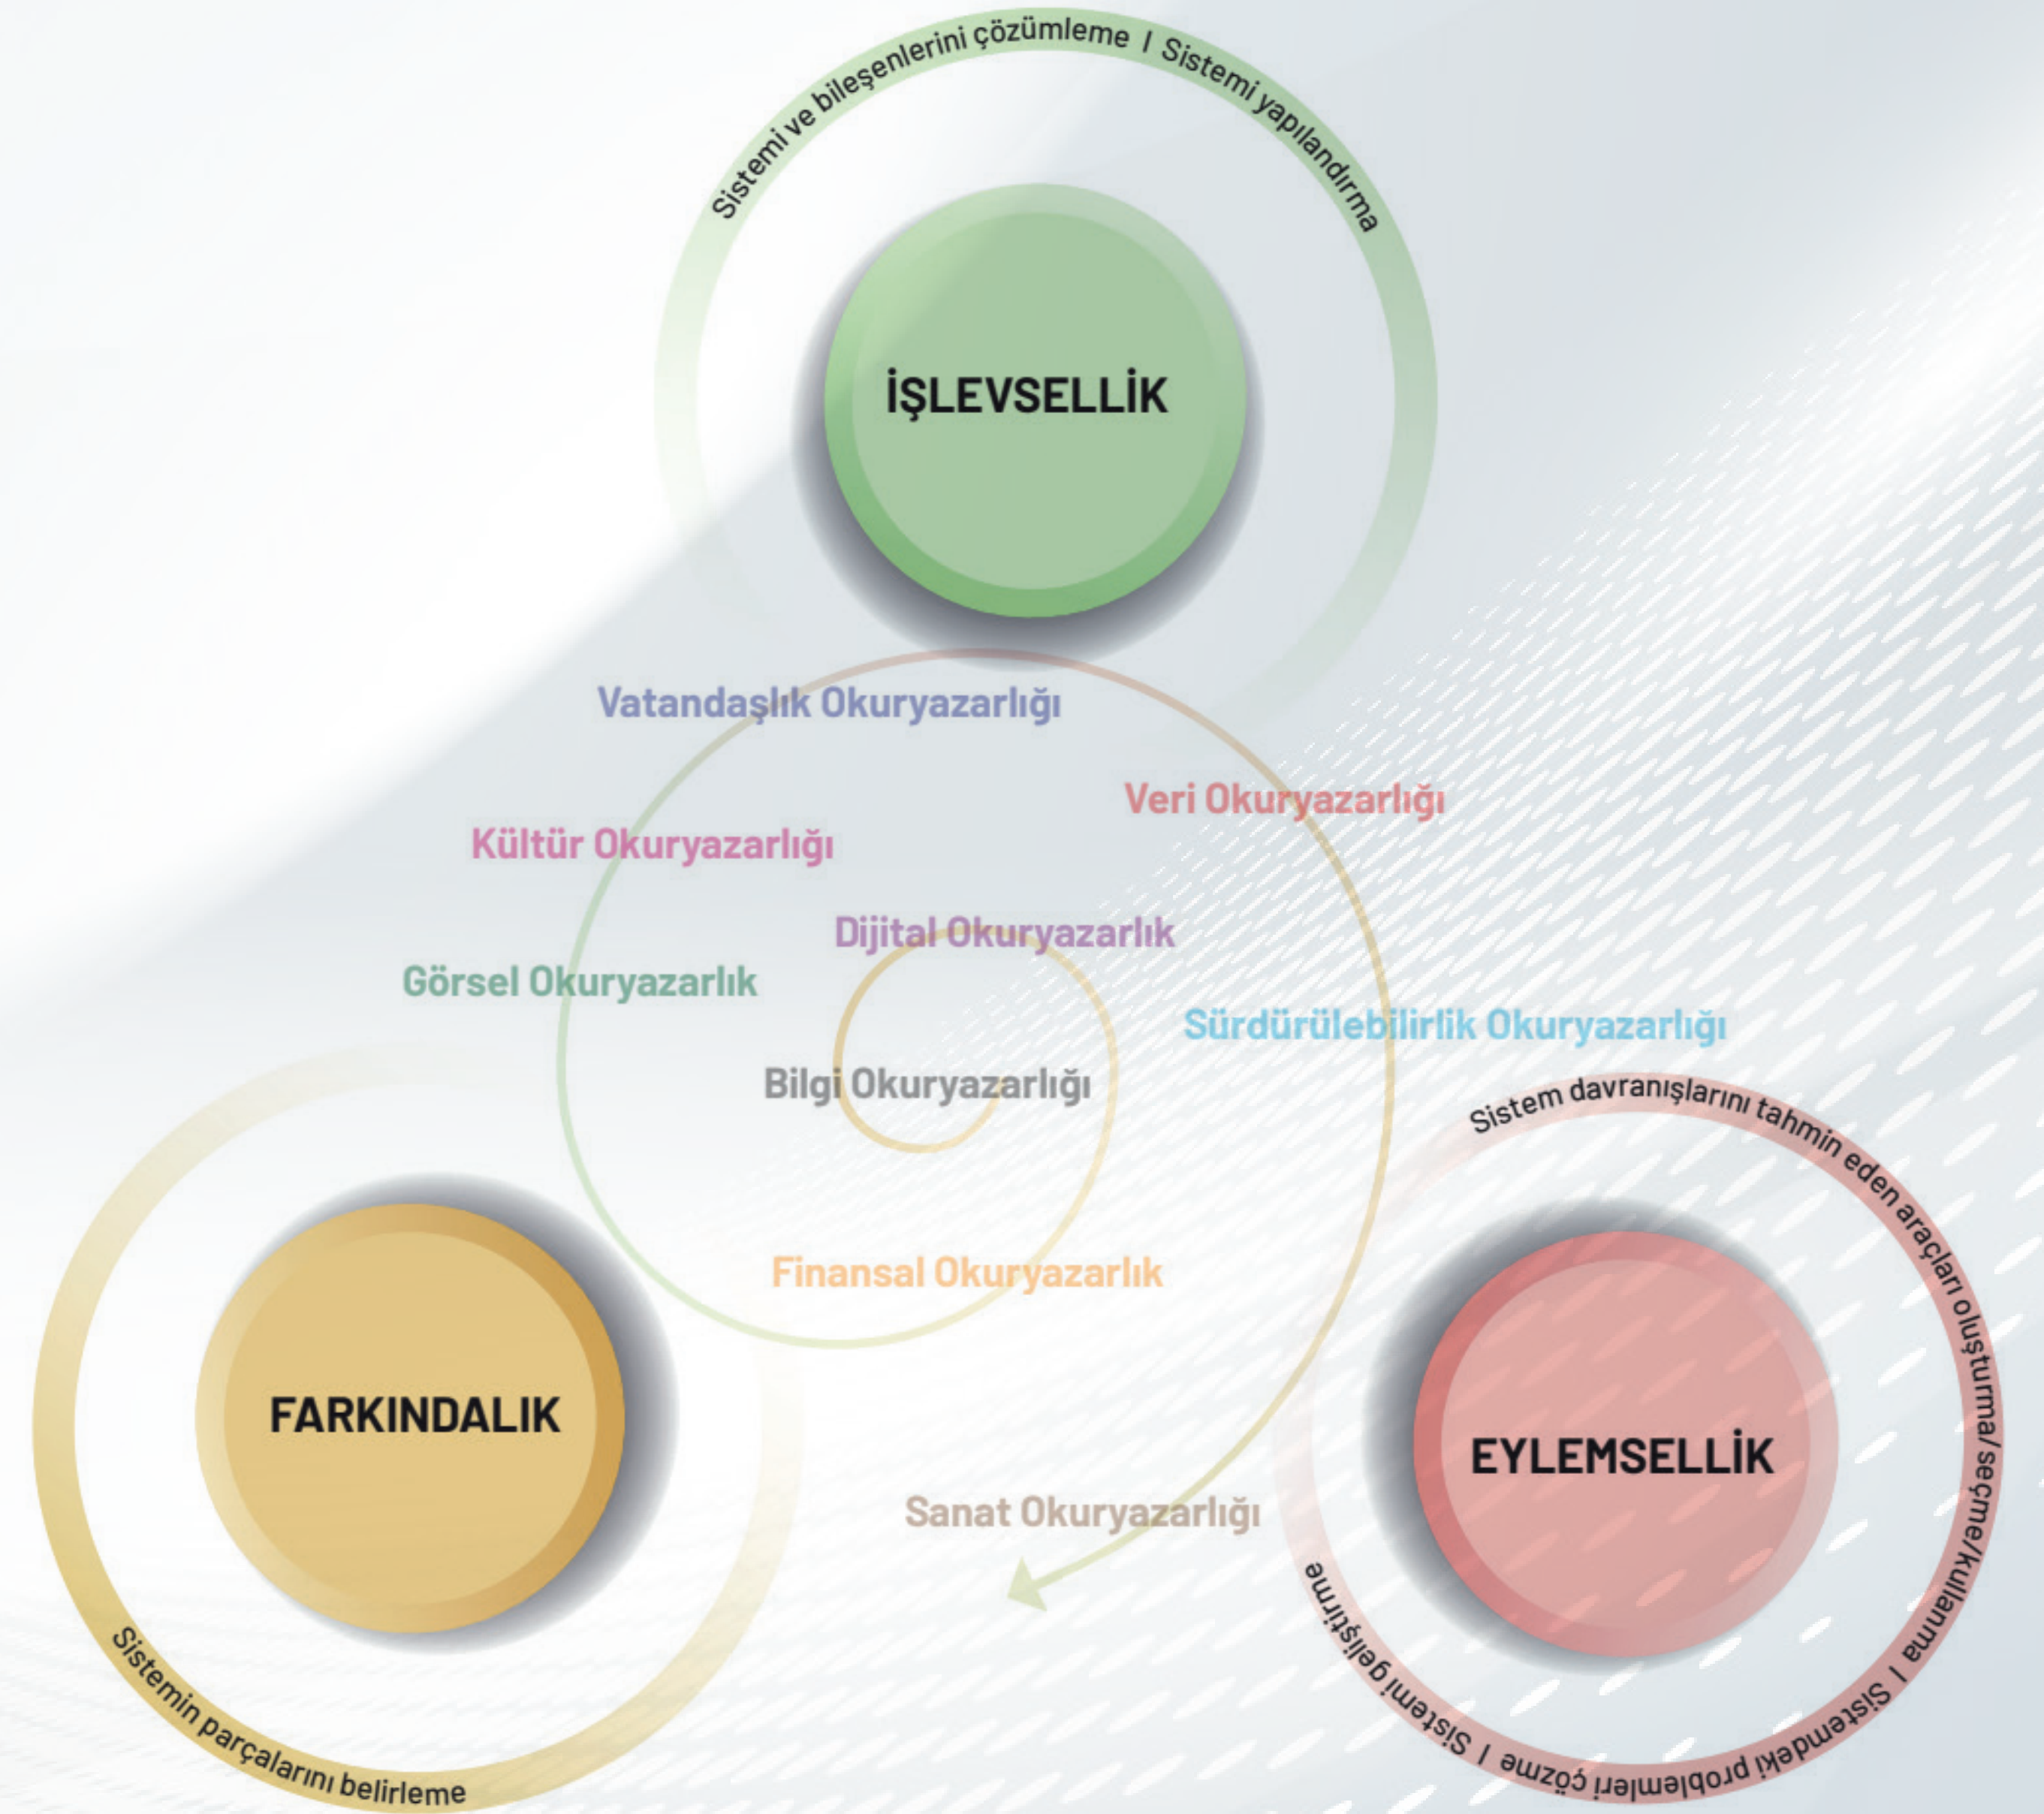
Sistemi ve bileşenlerini çözümleme / Sistemi yapılandırma

İŞLEVSELLİK

Vatandaşlık Okuryazarlığı

Veri Okuryazarlığı

Kültür Okuryazarlığı

Dijital Okuryazarlık

Görsel Okuryazarlık

Sürdürülebilirlik Okuryazarlığı

Bilgi Okuryazarlığı

Finansal Okuryazarlık

Sanat Okuryazarlığı

FARKINDALIK

Sistemin parçalarını belirleme

Sistem davranışlarını tahmin eden araçları oluşturma/seçme/kullanma / Sistemdeki problemleri çözme / Sistemi geliştirme

EYLEMSELLİK